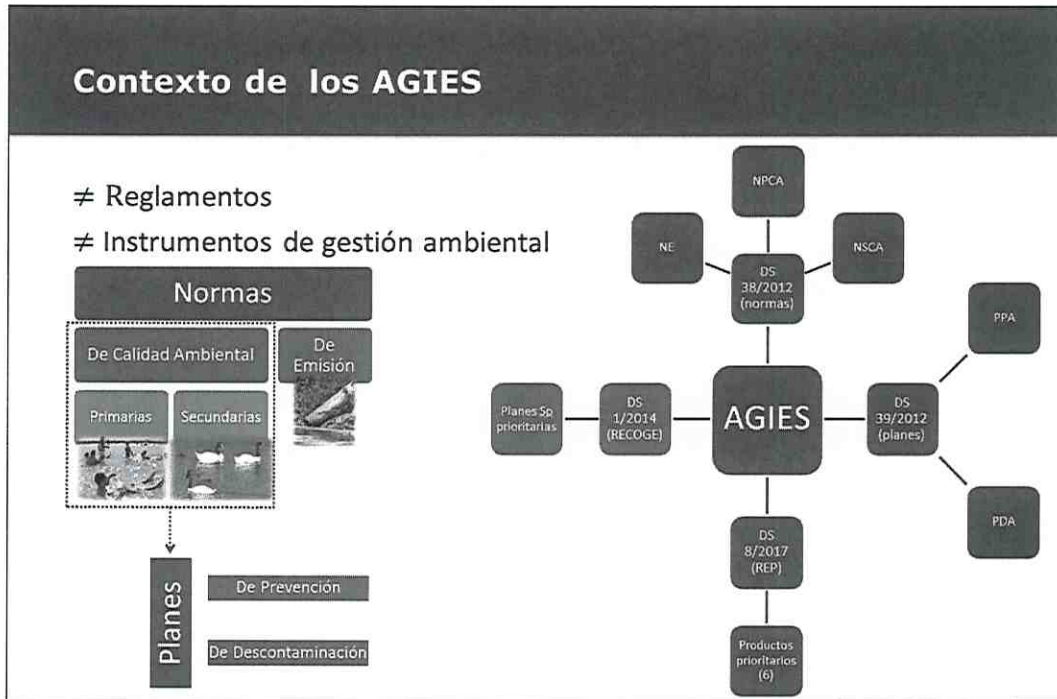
Contexto de los AGIES

$\neq$ Reglamentos

$\neq$ Instrumentos de gestión ambiental

Normas

De Calidad Ambiental

De Emisión

Primarias

Secundarias

Planes

De Prevención

De Descontaminación

NPCA

NE

NSCA

DS 38/2012 (normas)

PPA

Planes Sp prioritarias

DS 1/2014 (RECOGE)

AGIES

DS 39/2012 (planes)

PDA

DS 8/2017 (REP)

Productos prioritarios (6)